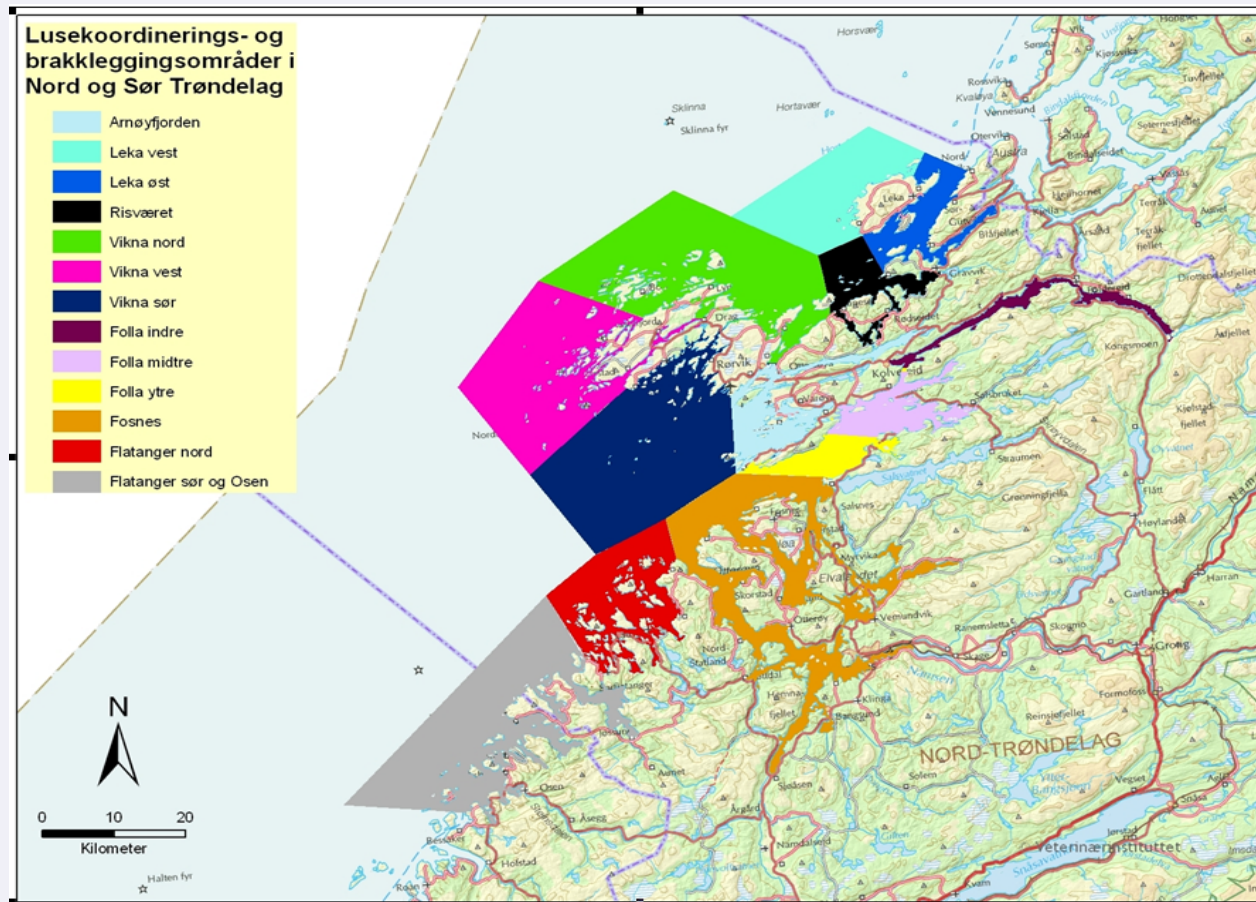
Lusekoordinerings- og brakkleggingsområder i Nord og Sør Trøndelag

Arnøyfjorden
Leka vest
Leka øst
Risværet
Vikna nord
Vikna vest
Vikna sør
Folla indre
Folla midtre
Folla ytre
Fosnes
Flatanger nord
Flatanger sør og Osen

N

0 10 20
Kilometer

Horsvær
Sklinna
Sklinna fyr
Hortavær
Rørvik
Leka
Gravvik
Kolvereid
Salsbruket
Høylandet
Harran
Gartland
Skogmo
Grong
Formofoss
Namsen
Elvalandet
Otterøy
Skorstad
Nord Statland
Lauvsnes
Jøssund
Sjøåsen
Namdalseid
Osen
Åsegg
Bessaker
Holstad
Roan
Halten fyr
Vemundvik
Rainemsletta
Klinga
Bangsund
Solem
NORD-TRØNDELAG
Veterinærinstituttet
Snåsavatnet
Kongsmoen
Holm
Austra
Otervik
Kvaløya
Rosvika
Tuvfjellet
Bindal
Terråk
Veiset
Flått
Straumen
Grøningsfjella
Jøa
Ytter-Bangsjøen